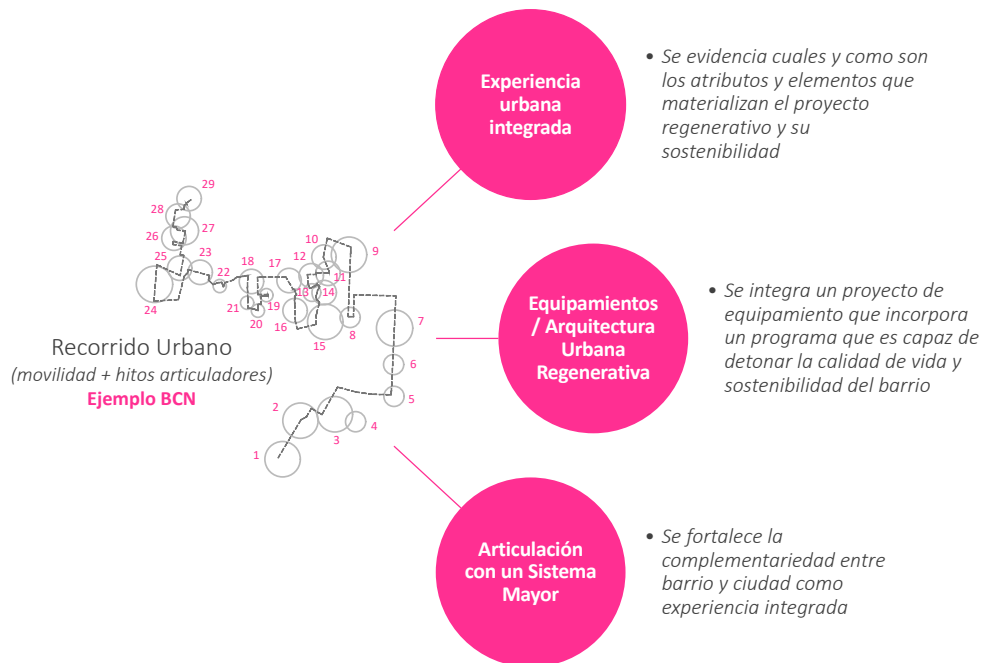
29
28
27
26
25
23
22
18
17
10
12
9
16
11
19
14
24
21
20
16
15
8
7
6
5
2
3
4
1

Recorrido Urbano
(movilidad + hitos articuladores)
Ejemplo BCN

Experiencia urbana integrada

• Se evidencia cuales y como son los atributos y elementos que materializan el proyecto regenerativo y su sostenibilidad

Equipamientos / Arquitectura Urbana Regenerativa

• Se integra un proyecto de equipamiento que incorpora un programa que es capaz de detonar la calidad de vida y sostenibilidad del barrio

Articulación con un Sistema Mayor

• Se fortalece la complementariedad entre barrio y ciudad como experiencia integrada